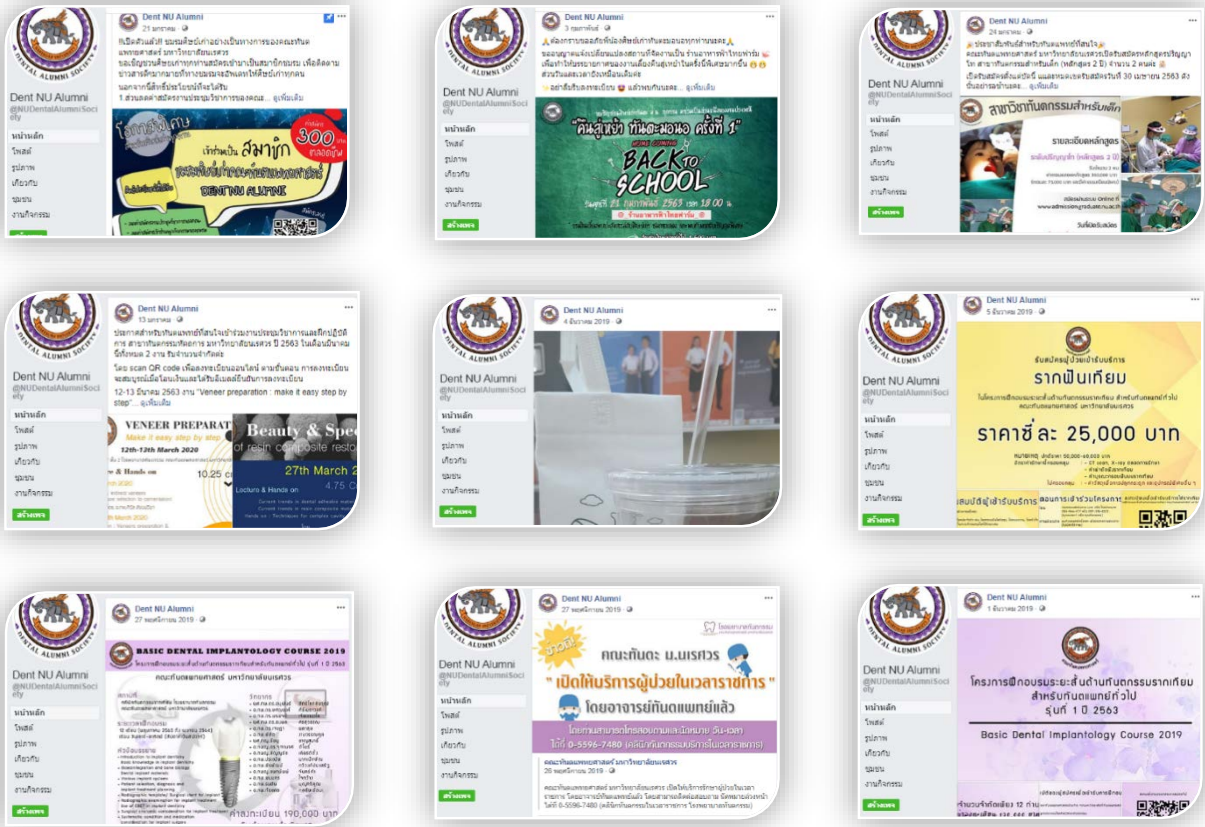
Dent NU Alumni
21 มกราคม

Dent NU Alumni
@NUDentalAlumniSociety

หน้าหลัก
โพสต์
รูปภาพ
เกี่ยวกับ
ชุมชน
งานกิจกรรม
สร้างเพจ

โอกาสพิเศษ
เข้ามาเป็น สมาชิก
300
DENT NU ALUMNI

Dent NU Alumni
3 กุมภาพันธ์

"คืนสู่เหย้า ทันตะมอนอ ครั้งที่ 1"
BACK TO SCHOOL

Dent NU Alumni
24 มกราคม

Dent NU Alumni
@NUDentalAlumniSociety

หน้าหลัก
โพสต์
รูปภาพ
เกี่ยวกับ
ชุมชน
งานกิจกรรม
สร้างเพจ

สาขาวิชาทันตกรรมสำหรับเด็ก
รายละเอียดหลักสูตร

Dent NU Alumni
13 มกราคม
12-13 มีนาคม 2563 งาน "Veneer preparation : make it easy step by step" ...ดูเพิ่มเติม

Dent NU Alumni
@NUDentalAlumniSociety

หน้าหลัก
โพสต์
รูปภาพ
เกี่ยวกับ
ชุมชน
งานกิจกรรม
สร้างเพจ

VENEER PREPARAT
Make it easy step by step
12th-13th March 2020
Beauty & Spe
of resin composite resto
27th March 2
10.25
4.75

Dent NU Alumni
4 ธันวาคม 2019

Dent NU Alumni
@NUDentalAlumniSociety

หน้าหลัก
โพสต์
รูปภาพ
เกี่ยวกับ
ชุมชน
งานกิจกรรม
สร้างเพจ

Dent NU Alumni
5 ธันวาคม 2019

Dent NU Alumni
@NUDentalAlumniSociety

หน้าหลัก
โพสต์
รูปภาพ
เกี่ยวกับ
ชุมชน
งานกิจกรรม
สร้างเพจ

รากฟันเทียม
ราคาซี่ ละ 25,000 บาท

Dent NU Alumni
27 พฤศจิกายน 2019

Dent NU Alumni
@NUDentalAlumniSociety

หน้าหลัก
โพสต์
รูปภาพ
เกี่ยวกับ
ชุมชน
งานกิจกรรม
สร้างเพจ

BASIC DENTAL IMPLANTOLOGY COURSE 2019
คณะทันตแพทยศาสตร์ มหาวิทยาลัยนเรศวร
ค่าลงทะเบียน 190,000 บาท

Dent NU Alumni
27 พฤศจิกายน 2019

Dent NU Alumni
@NUDentalAlumniSociety

หน้าหลัก
โพสต์
รูปภาพ
เกี่ยวกับ
ชุมชน
งานกิจกรรม
สร้างเพจ

คณะทันตะ ม.นเรศวร
" เปิดให้บริการผู้ป่วยในเวลาราชการ "
โดยอาจารย์ทันตแพทย์แล้ว
โทร 0-5596-7480
คณะทันตแพทยศาสตร์ มหาวิทยาลัยนเรศวร
26 พฤศจิกายน 2019

Dent NU Alumni
1 ธันวาคม 2019

Dent NU Alumni
@NUDentalAlumniSociety

หน้าหลัก
โพสต์
รูปภาพ
เกี่ยวกับ
ชุมชน
งานกิจกรรม
สร้างเพจ

โครงการฝึกอบรมระยะสั้นด้านทันตกรรมรากเทียม สำหรับทันตแพทย์ทั่วไป รุ่นที่ 1 ปี 2563
Basic Dental Implantology Course 2019